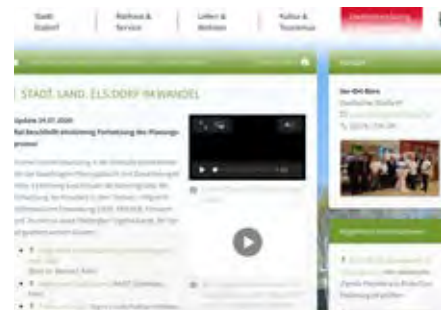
Stadt Elsdorf | Rathaus & Service | Leben & Wohnen | Kultur & Tourismus | Stadtentwicklung

STADT. LAND. ELSDORF IM WANDEL

Update 24.07.2020
Rat beschließt einstimmig Fortsetzung des Planungsprozesses

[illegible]

Ihr ISG-Büro
Stadtteilbüro Elsdorf
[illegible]

Allgemeine Informationen

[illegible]